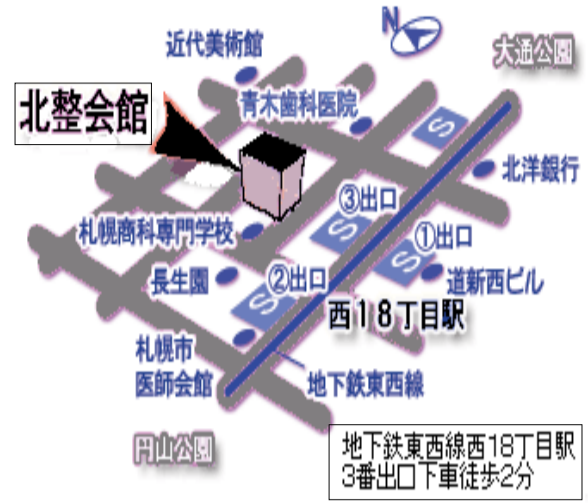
北整会館

近代美術館

N

大通公園

青木歯科医院

北洋銀行

③出口

①出口

札幌商科専門学校

長生園

②出口

道新西ビル

S

S

S

S

西18丁目駅

札幌市
医師会館

地下鉄東西線

円山公園

地下鉄東西線西18丁目駅
3番出口下車徒歩2分